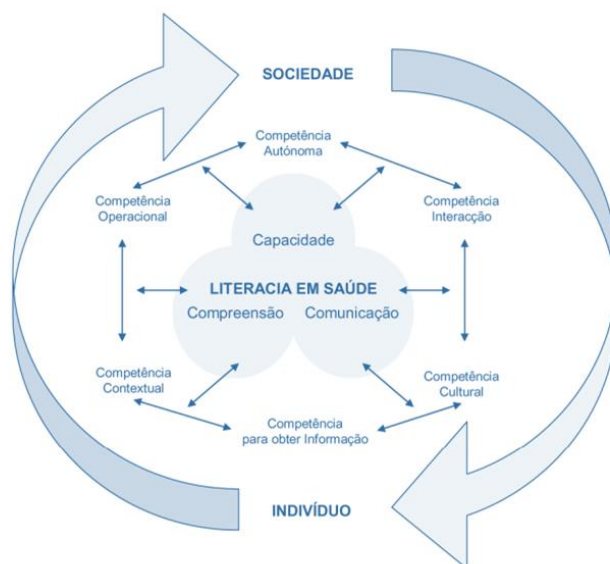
SOCIEDADE

Competência Autónoma

Competência Operacional

Competência Interacção

Capacidade

LITERACIA EM SAÚDE

Compreensão

Comunicação

Competência Contextual

Competência Cultural

Competência para obter Informação

INDIVÍDUO